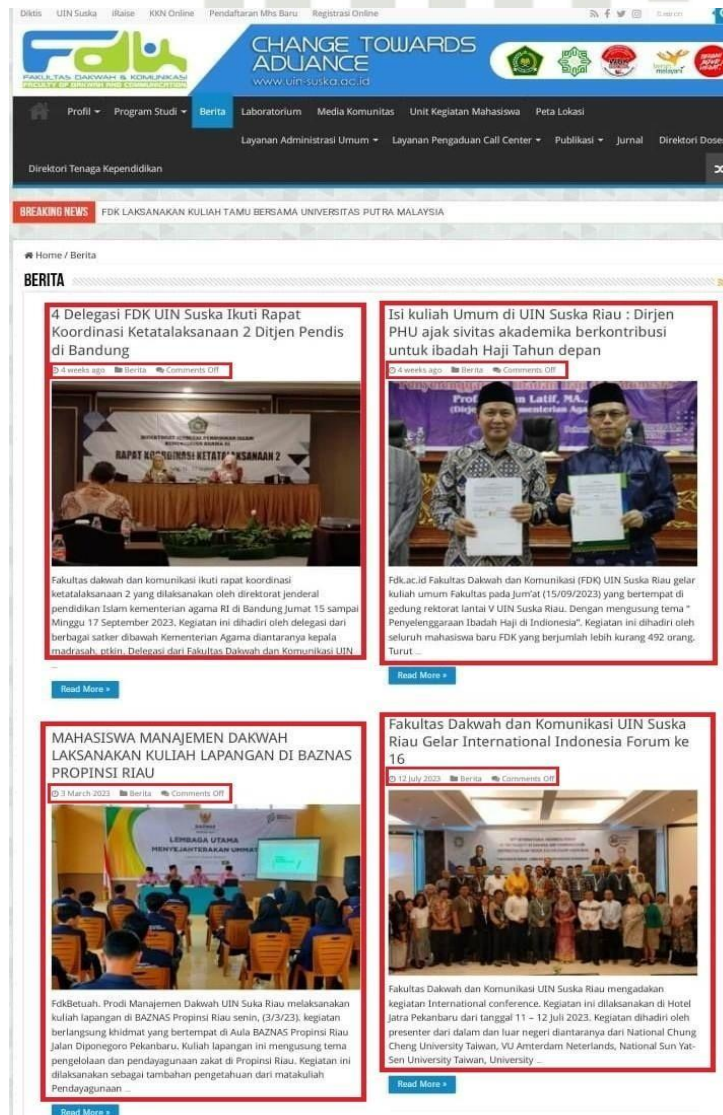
Diktis UIN Suska iRaise KKN Online Pendaftaran Mhs Baru Registrasi Online

FDK FAKULTAS DAKWAH & KOMUNIKASI FACULTY OF DAKWAH AND COMMUNICATION

CHANGE TOWARDS ADUANCE www.uin-suska.ac.id

Profil ▾ Program Studi ▾ Berita Laboratorium Media Komunitas Unit Kegiatan Mahasiswa Peta Lokasi

Layanan Administrasi Umum ▾ Layanan Pengaduan Call Center ▾ Publikasi ▾ Jurnal Direktori Dosen

Direktori Tenaga Kependidikan

BREAKING NEWS FDK LAKSANAKAN KULIAH TAMU BERSAMA UNIVERSITAS PUTRA MALAYSIA

Home / Berita

BERITA

4 Delegasi FDK UIN Suska Ikuti Rapat Koordinasi Ketatalaksanaan 2 Ditjen Pendis di Bandung

4 weeks ago Berita Comments Off

RAPAT KOORDINASI KETATALAKSANAAN 2

Fakultas dakwah dan komunikasi ikuti rapat koordinasi ketatalaksanaan 2 yang dilaksanakan oleh direktorat jenderal pendidikan Islam kementerian agama RI di Bandung Jumat 15 sampai Minggu 17 September 2023. Kegiatan ini dihadiri oleh delegasi dari berbagai satker dibawah Kementerian Agama diantaranya kepala madrasah, ptkin. Delegasi dari Fakultas Dakwah dan Komunikasi UIN ...

Read More »

Isi kuliah Umum di UIN Suska Riau : Dirjen PHU ajak sivitas akademika berkontribusi untuk ibadah Haji Tahun depan

4 weeks ago Berita Comments Off

Fdk.ac.id Fakultas Dakwah dan Komunikasi (FDK) UIN Suska Riau gelar kuliah umum Fakultas pada Jum'at (15/09/2023) yang bertempat di gedung rektorat lantai V UIN Suska Riau. Dengan mengusung tema " Penyelenggaraan Ibadah Haji di Indionesia". Kegiatan ini dihadiri oleh seluruh mahasiswa baru FDK yang berjumlah lebih kurang 492 orang. Turut ...

Read More »

MAHASISWA MANAJEMEN DAKWAH LAKSANAKAN KULIAH LAPANGAN DI BAZNAS PROPINSI RIAU

3 March 2023 Berita Comments Off

LEMBAGA UTAMA MENYEJAHTERAKAN UMMAT

FdkBetuah. Prodi Manajemen Dakwah UIN Suka Riau melaksanakan kuliah lapangan di BAZNAS Propinsi Riau senin, (3/3/23). kegiatan berlangsung khidmat yang bertempat di Aula BAZNAS Propinsi Riau Jalan Diponegoro Pekanbaru. Kuliah lapangan ini mengusung tema pengelolaan dan pendayagunaan zakat di Propinsi Riau. Kegiatan ini dilaksanakan sebagai tambahan pengetahuan dari matakuliah Pendayagunaan ...

Read More »

Fakultas Dakwah dan Komunikasi UIN Suska Riau Gelar International Indonesia Forum ke 16

12 July 2023 Berita Comments Off

Fakultas Dakwah dan Komunikasi UIN Suska Riau mengadakan kegiatan International conference. Kegiatan ini dilaksanakan di Hotel Jatra Pekanbaru dari tanggal 11 – 12 Juli 2023. Kegiatan dihadiri oleh presenter dari dalam dan luar negeri diantaranya dari National Chung Cheng University Taiwan, VU Amterdam Neterlands, National Sun Yat-Sen University Taiwan, University ...

Read More »